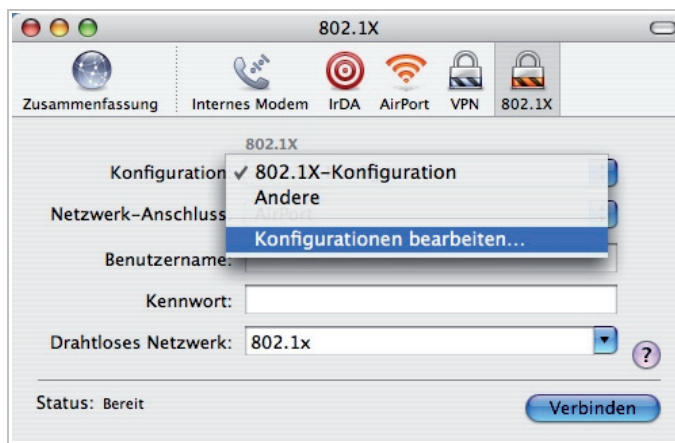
802.1X

Zusammenfassung Internes Modem IrDA AirPort VPN 802.1X

802.1X

Konfiguration ✓ 802.1X-Konfiguration

Andere

Netzwerk-Anschluss AirPort

Konfigurationen bearbeiten...

Benutzername:

Kennwort:

Drahtloses Netzwerk: 802.1x

?

Status: Bereit

Verbinden